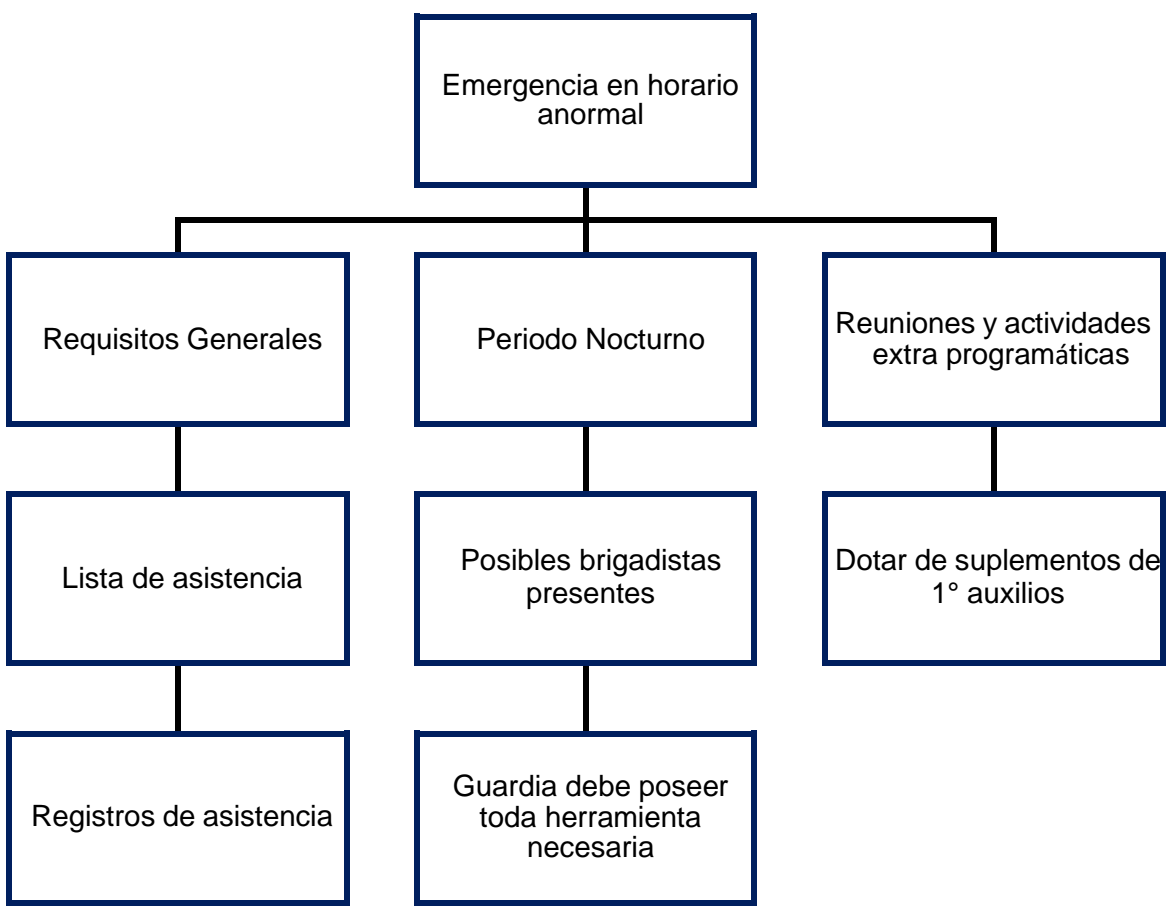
Emergencia en horario anormal

Requisitos Generales

Periodo Nocturno

Reuniones y actividades extra programáticas

Lista de asistencia

Posibles brigadistas presentes

Dotar de suplementos de 1° auxilios

Registros de asistencia

Guardia debe poseer toda herramienta necesaria